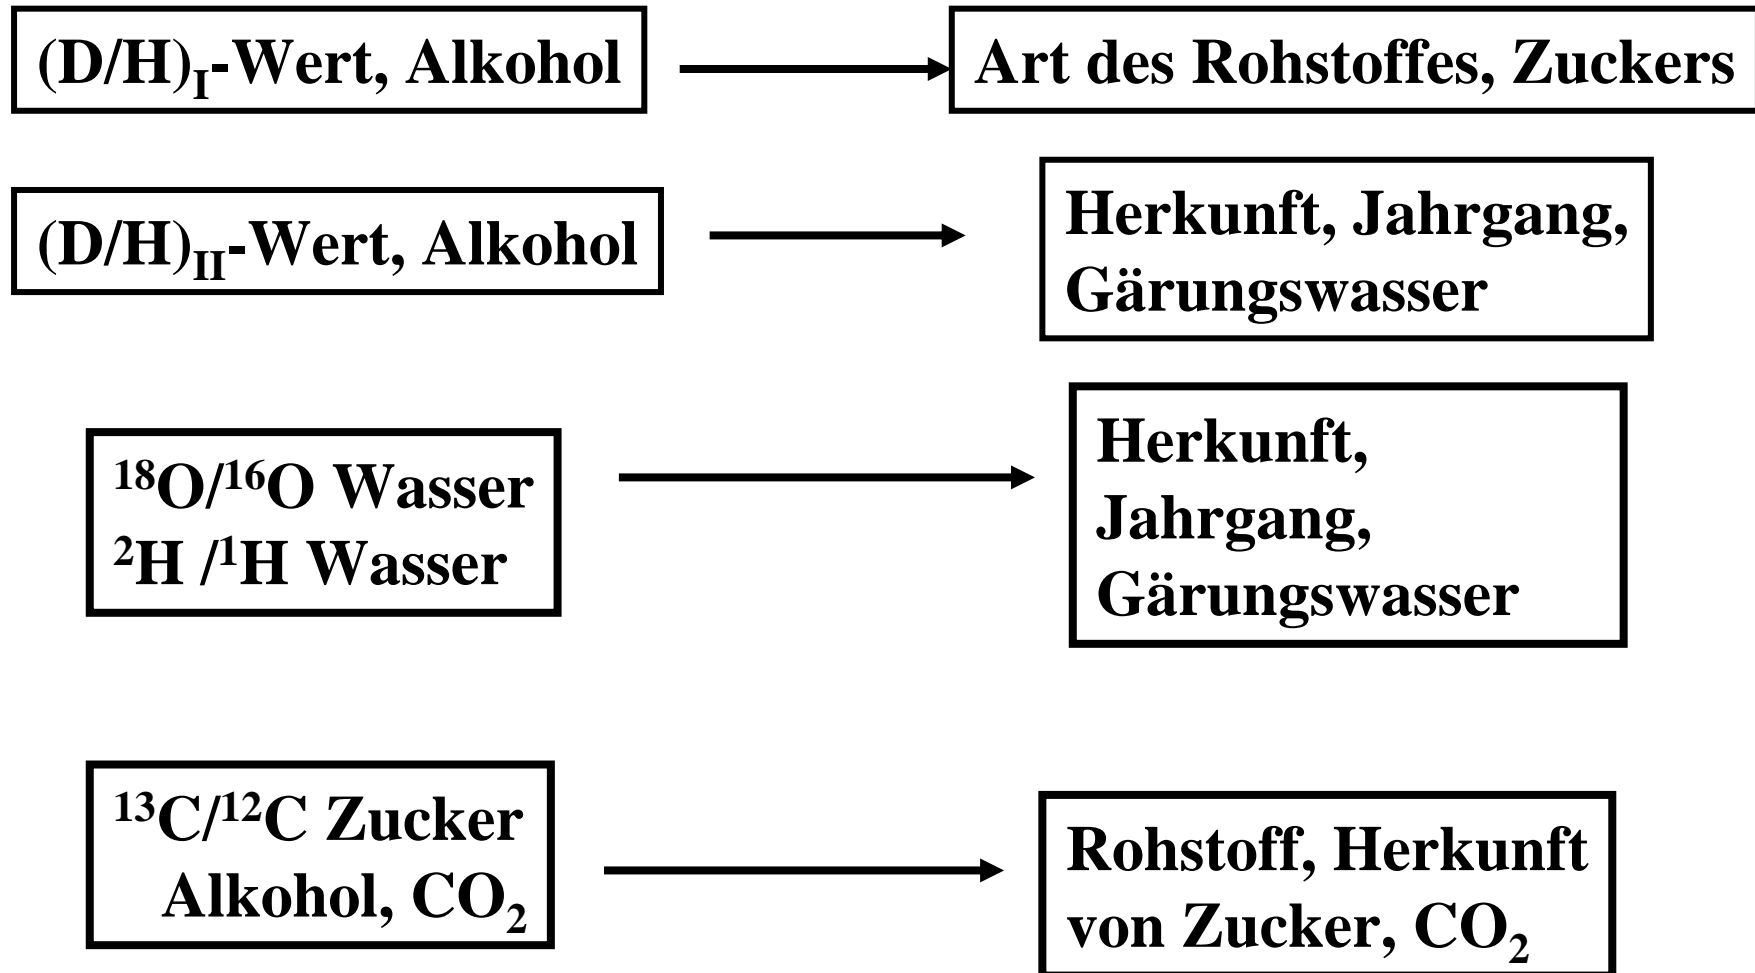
$(D/H)_I$-Wert, Alkohol

Art des Rohstoffes, Zuckers

$(D/H)_{II}$-Wert, Alkohol

Herkunft, Jahrgang, Gärungswasser

$^{18}O/^{16}O$ Wasser
$^{2}H/^{1}H$ Wasser

Herkunft, Jahrgang, Gärungswasser

$^{13}C/^{12}C$ Zucker
Alkohol, $CO_2$

Rohstoff, Herkunft von Zucker, $CO_2$